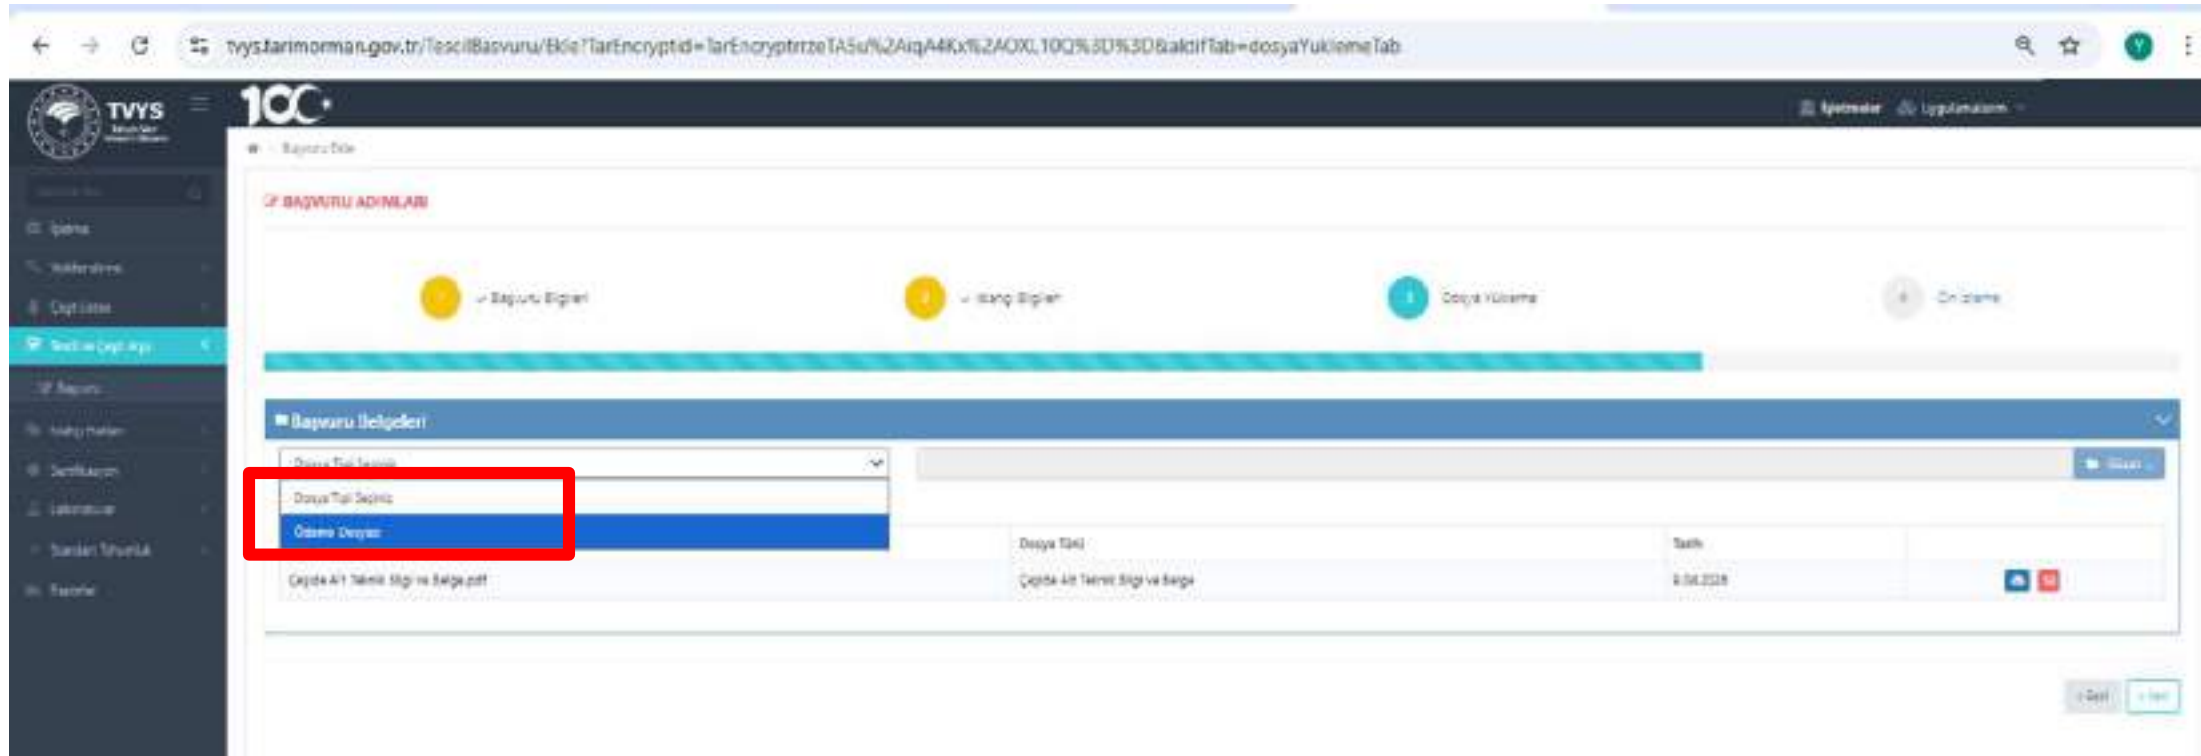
tvys.tarimorman.gov.tr/TescilBasvuru/Edit?TarEncryptId=TarEncryptrrzeTA5u%2AiqA4Kx%2AOXL10Q%3D%3D&aktifTab=dosyaYuklemeTab

TVYS

100

İşletmeler Uygulamalarım

Başvuru Edit

BAŞVURU ADIMLARI

Başvuru Bilgileri

Islahçı Bilgileri

Dosya Yükleme

Ön İzleme

İşlemler

Yetkilendirme

Çeşit Listesi

Tescil ve Çeşit Kayıt

Başvuru

Sertifikasyon

Laboratuvar

Raporlar

Başvuru Belgeleri

Dosya Tipi Seçiniz

Dosya Tipi Seçiniz

Ödeme Dosyası

Yükle

Dosya Türü

Tarih

Çeşide Ait Teknik Bilgi ve Belge.pdf

Çeşide Ait Teknik Bilgi ve Belge

Geri

İleri